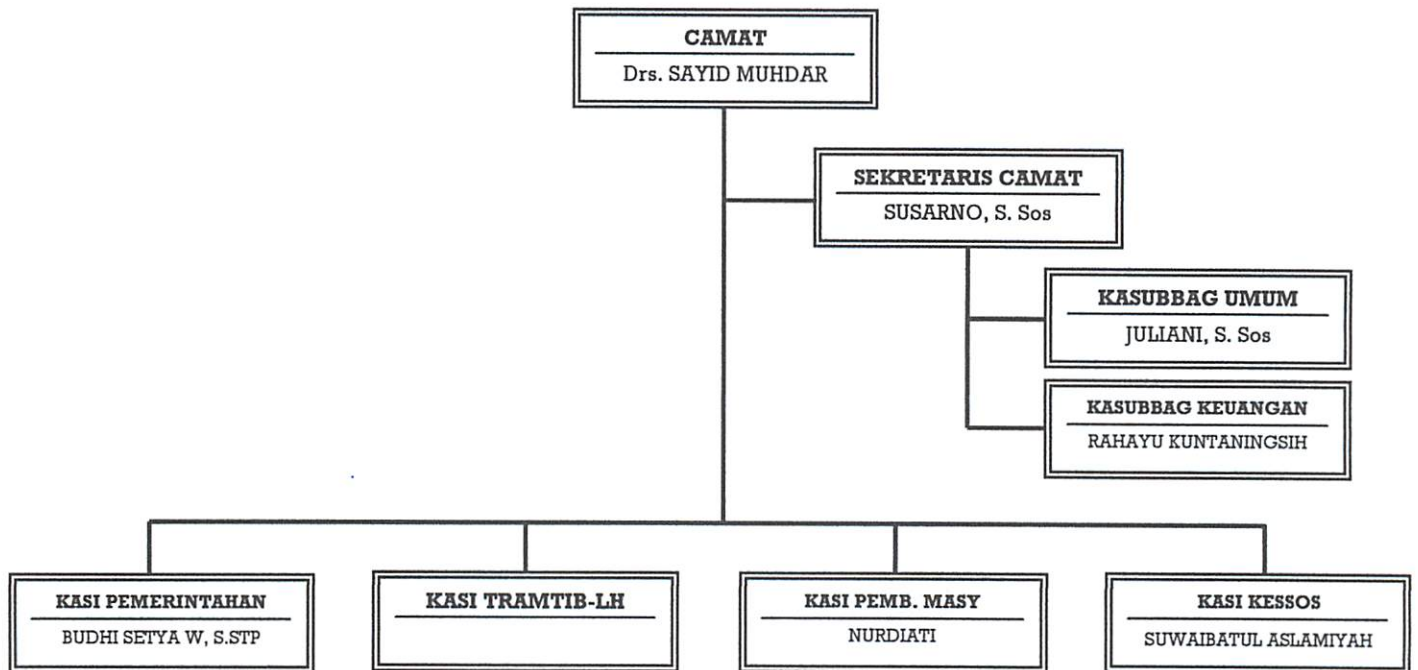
CAMAT
Drs. SAYID MUHDAR

SEKRETARIS CAMAT
SUSARNO, S. Sos

KASUBBAG UMUM
JULIANI, S. Sos

KASUBBAG KEUANGAN
RAHAYU KUNTANINGSIH

KASI PEMERINTAHAN
BUDHI SETYA W, S.STP

KASI TRAMTIB-LH

KASI PEMB. MASY
NURDIATI

KASI KESSOS
SUWAIBATUL ASLAMIYAH